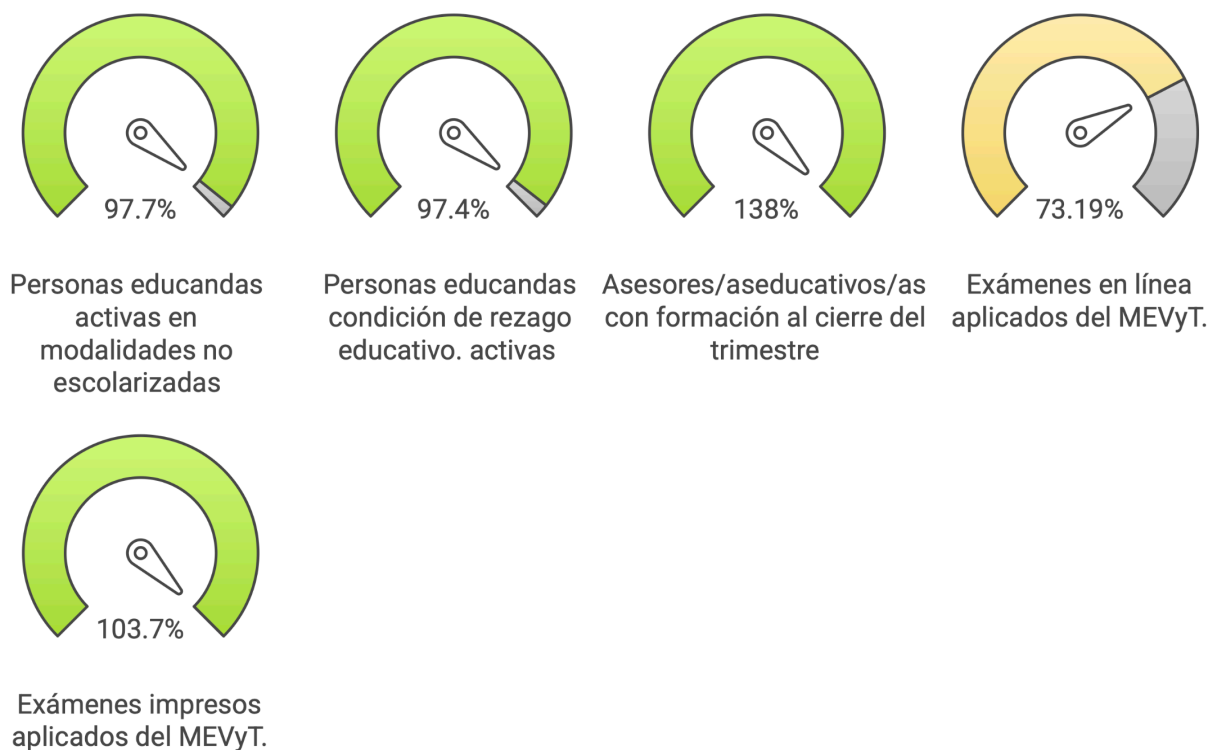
97.7%

Personas educandas activas en modalidades no escolarizadas

97.4%

Personas educandas condición de rezago educativo. activas

138%

Asesores/aseducativos/as con formación al cierre del trimestre

73.19%

Exámenes en línea aplicados del MEVyT.

103.7%

Exámenes impresos aplicados del MEVyT.